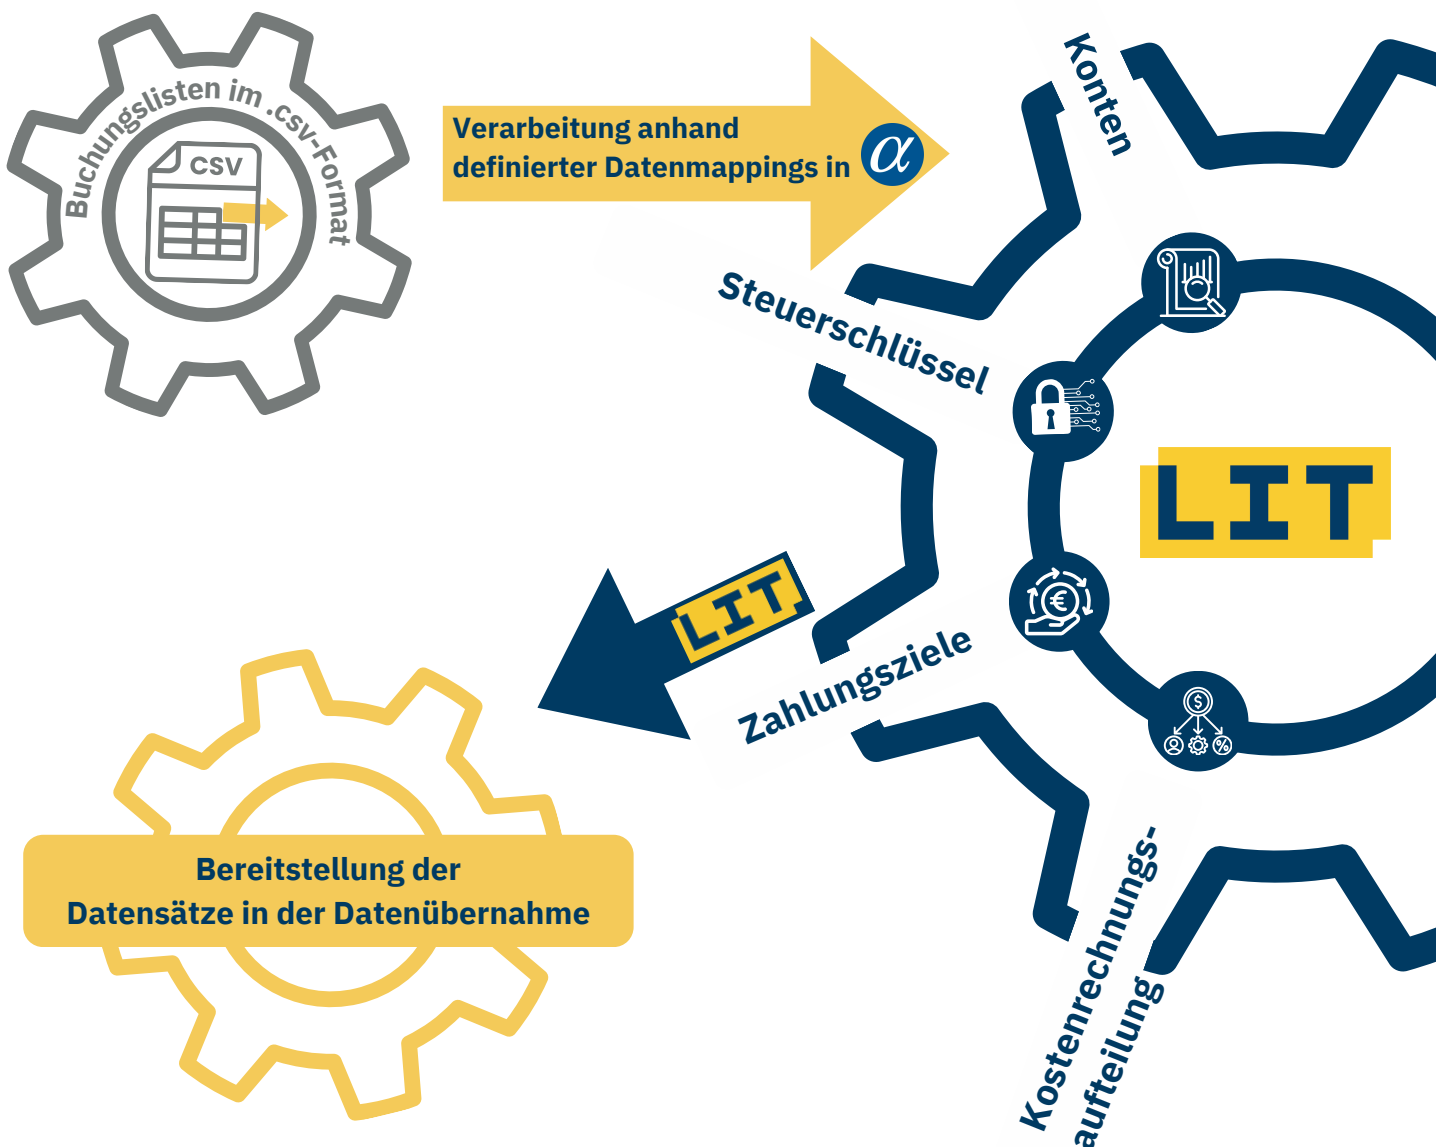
Buchungslisten im .csv-Format

CSV

Verarbeitung anhand definierter Datenmappings in $\alpha$

Konten

Steuerschlüssel

LIT

LIT

Zahlungsziele

Kostenrechnungs-aufteilung

Bereitstellung der Datensätze in der Datenübernahme